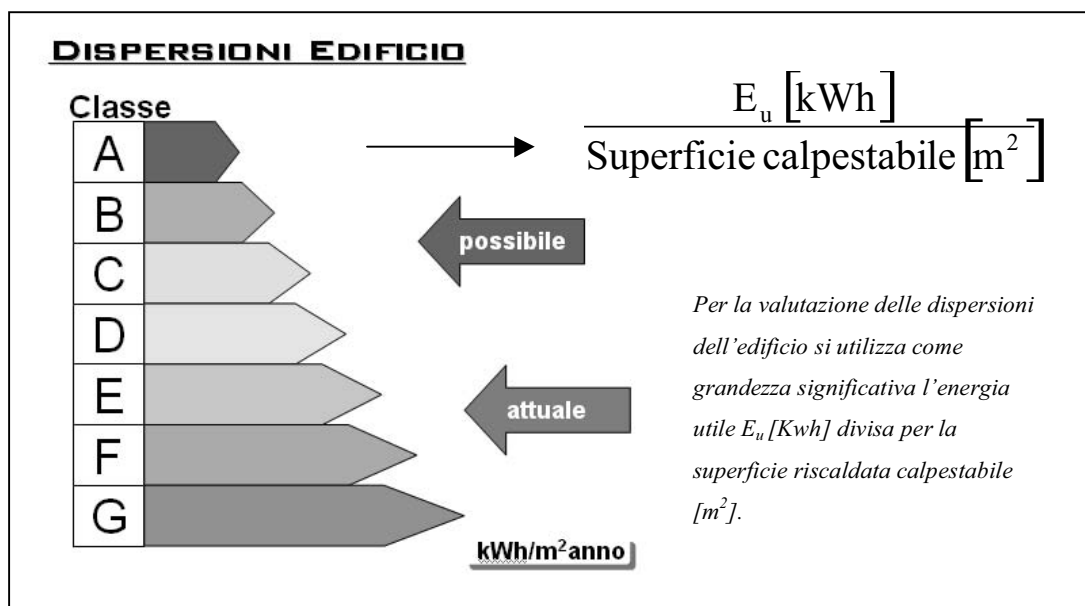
DISPERSIONI EDIFICIO

Classe

A

B

C

D

E

F

G

$\frac{E_u \left[kWh\right]}{\text{Superficie calpestabile} \left[m^2\right]}$

possibile

attuale

Per la valutazione delle dispersioni dell'edificio si utilizza come grandezza significativa l'energia utile $E_u$ [Kwh] divisa per la superficie riscaldata calpestabile [$m^2$].

kWh/m$^2$anno